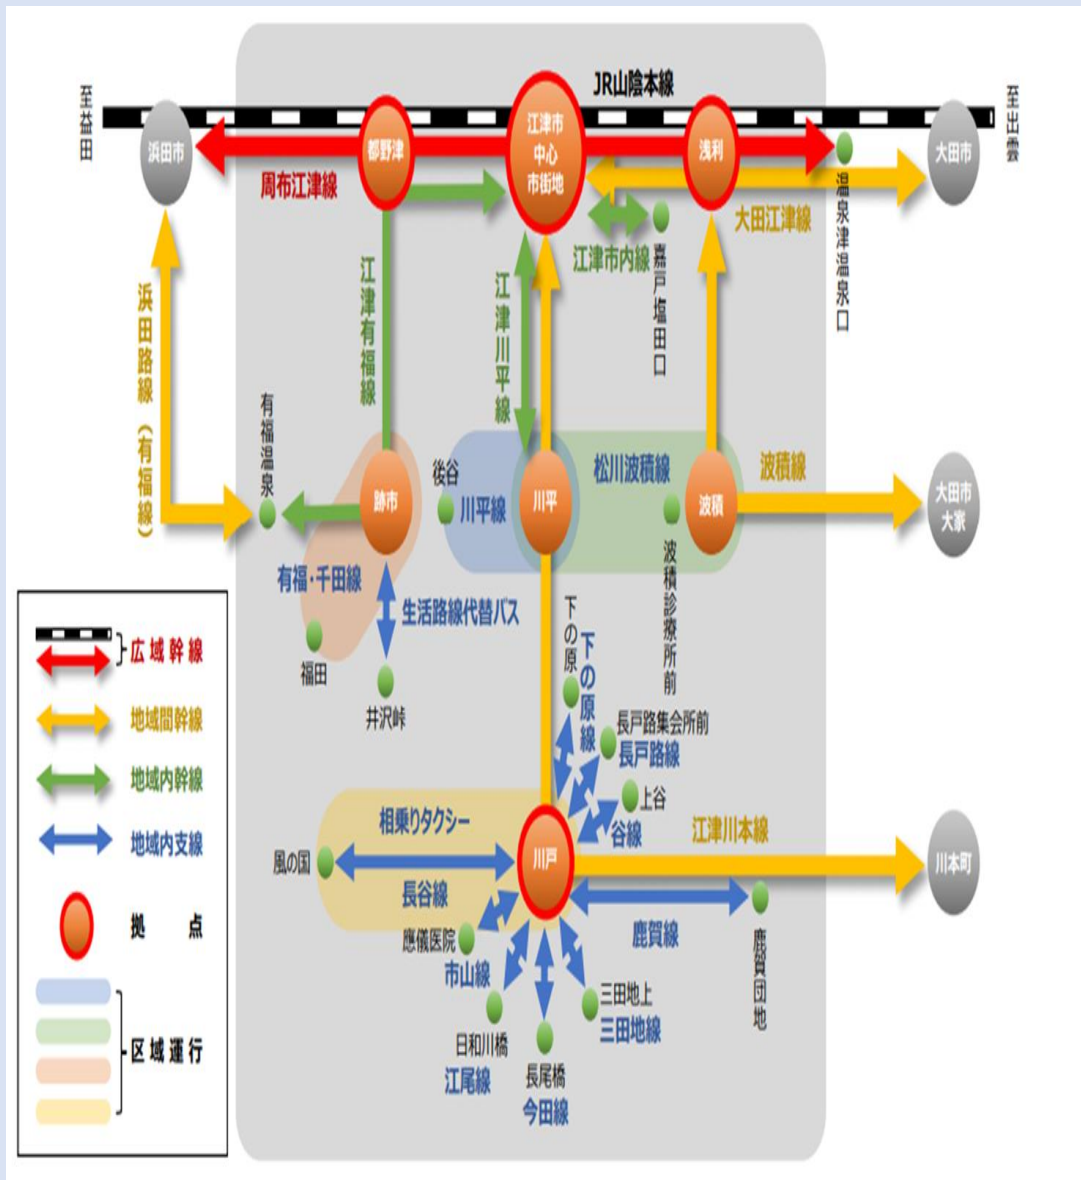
JR山陰本線
至益田
至出雲
浜田市
都野津
江津市中心市街地
浅利
大田市
周布江津線
大田江津線
温泉津温泉口
江津市内線
嘉戸塩田口
浜田路線（有福線）
江津有福線
江津川平線
有福温泉
跡市
後谷
川平線
川平
松川波積線
波積
波積線
大田市大家
有福・千田線
生活路線代替バス
波積診療所前
福田
井沢峠
下の原
下の原線
長戸路集会所前
長戸路線
上谷
谷線
相乗りタクシー
江津川本線
風の国
川戸
川本町
長谷線
鹿賀線
応儀医院
市山線
鹿賀団地
三田地上
三田地線
日和川橋
江尾線
長尾橋
今田線
広域幹線
地域間幹線
地域内幹線
地域内支線
拠点
区域運行